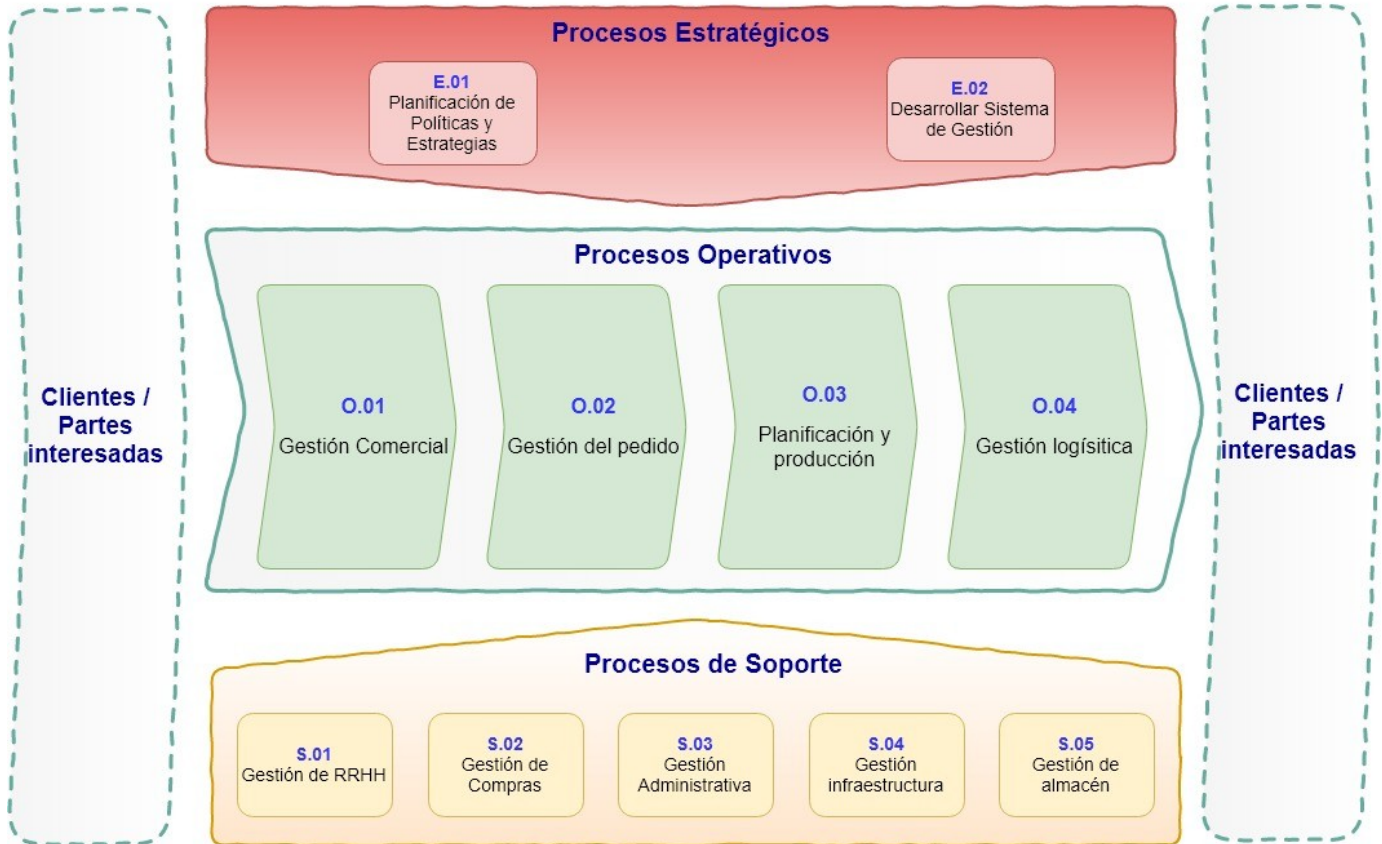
Clientes / Partes interesadas

Procesos Estratégicos

E.01
Planificación de Políticas y Estrategias

E.02
Desarrollar Sistema de Gestión

Procesos Operativos

O.01
Gestión Comercial

O.02
Gestión del pedido

O.03
Planificación y producción

O.04
Gestión logísitica

Procesos de Soporte

S.01
Gestión de RRHH

S.02
Gestión de Compras

S.03
Gestión Administrativa

S.04
Gestión infraestructura

S.05
Gestión de almacén

Clientes / Partes interesadas